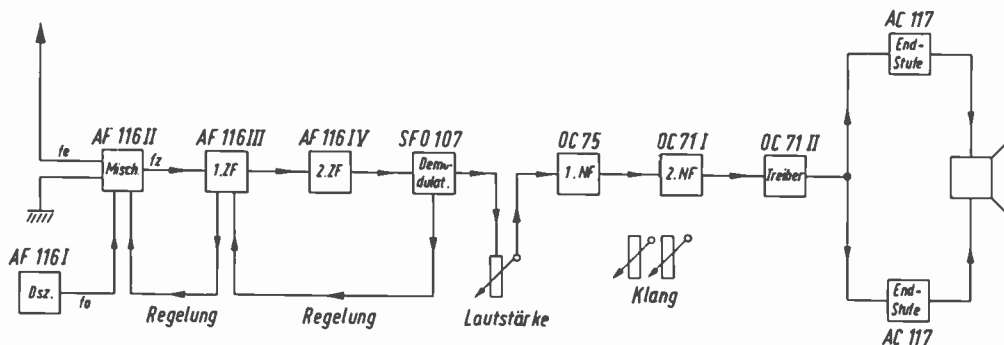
AC 117
End-Stufe

fe
AF 116 II
Misch.
fz
AF 116 III
1. ZF
AF 116 IV
2. ZF
SF 0 107
Demodulat.
OC 75
1. NF
OC 71 I
2. NF
OC 71 II
Treiber

AF 116 I
Osz.
fo
Regelung
Regelung
Lautstärke
Klang

End-Stufe
AC 117